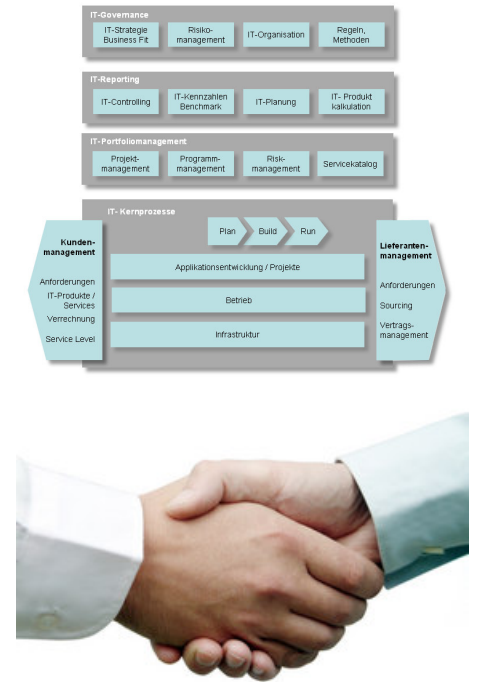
IT-Governance

IT-Strategie Business Fit

Risikomanagement

IT-Organisation

Regeln, Methoden

IT-Reporting

IT-Controlling

IT-Kennzahlen Benchmark

IT-Planung

IT- Produkt kalkulation

IT-Portfoliomanagement

Projektmanagement

Programmmanagement

Riskmanagement

Servicekatalog

IT- Kernprozesse

Kundenmanagement

Anforderungen

IT-Produkte / Services

Verrechnung

Service Level

Plan

Build

Run

Applikationsentwicklung / Projekte

Betrieb

Infrastruktur

Lieferantenmanagement

Anforderungen

Sourcing

Vertragsmanagement